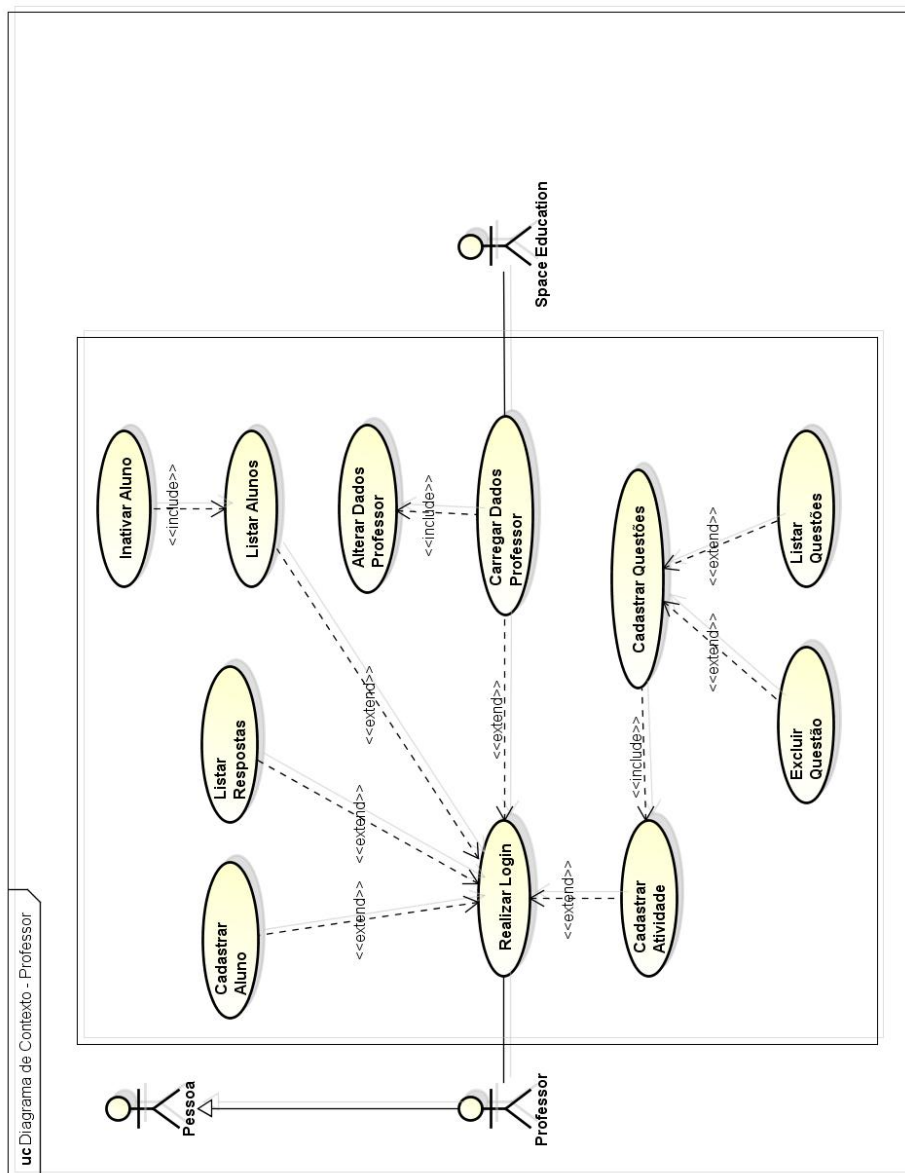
uc Diagrama de Contexto - Professor

Pessoa

Professor

Space Education

Cadastrar Aluno

Listar Respostas

Inativar Aluno

<<include>>

Listar Alunos

Alterar Dados Professor

<<include>>

Carregar Dados Professor

<<extend>>

<<extend>>

<<extend>>

<<extend>>

Realizar Login

<<extend>>

Cadastrar Atividade

<<include>>

Cadastrar Questões

<<extend>>

<<extend>>

Listar Questões

Excluir Questão